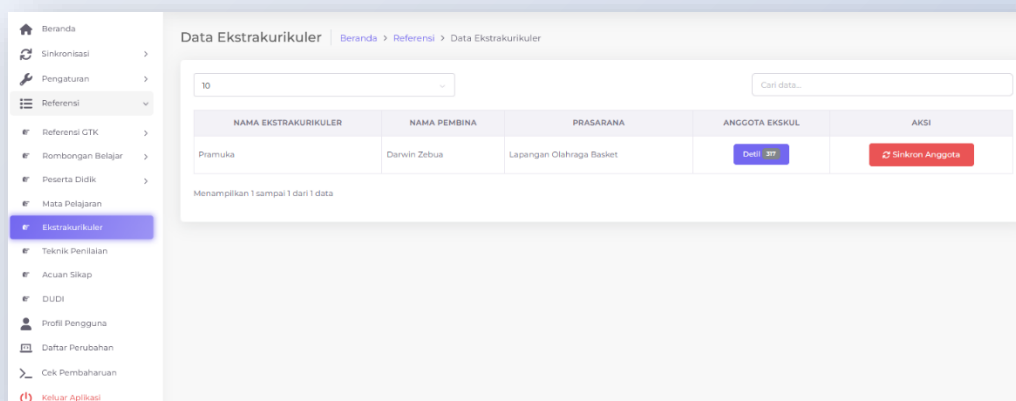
Beranda
Sinkronisasi
Pengaturan
Referensi
Referensi GTK
Rombongan Belajar
Peserta Didik
Mata Pelajaran
Ekstrakurikuler
Teknik Penilaian
Acuan Sikap
DUDI
Profil Pengguna
Daftar Perubahan
Cek Pembaharuan
Keluar Aplikasi

Data Ekstrakurikuler Beranda > Referensi > Data Ekstrakurikuler

10

Cari data...

| NAMA EKSTRAKURIKULER | NAMA PEMBINA | PRASARANA | ANGGOTA EKSKUL | AKSI |
|---|---|---|---|---|
| Pramuka | Darwin Zebua | Lapangan Olahraga Basket | Detil 317 | Sinkron Anggota |

Menampilkan 1 sampai 1 dari 1 data